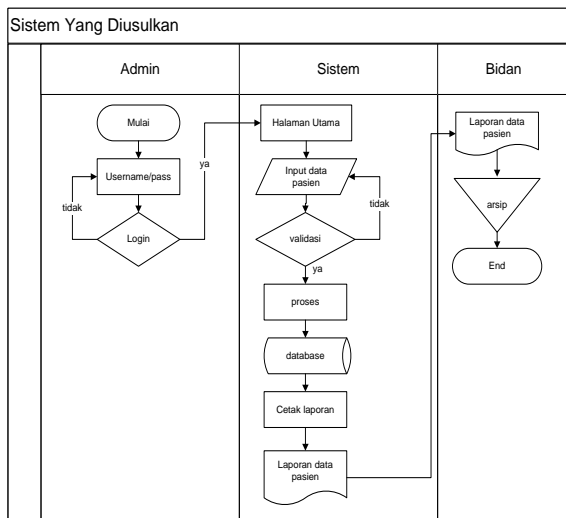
Sistem Yang Diusulkan

Admin

Sistem

Bidan

Mulai

Username/pass

tidak

Login

ya

Halaman Utama

Input data pasien

tidak

validasi

ya

proses

database

Cetak laporan

Laporan data pasien

Laporan data pasien

arsip

End